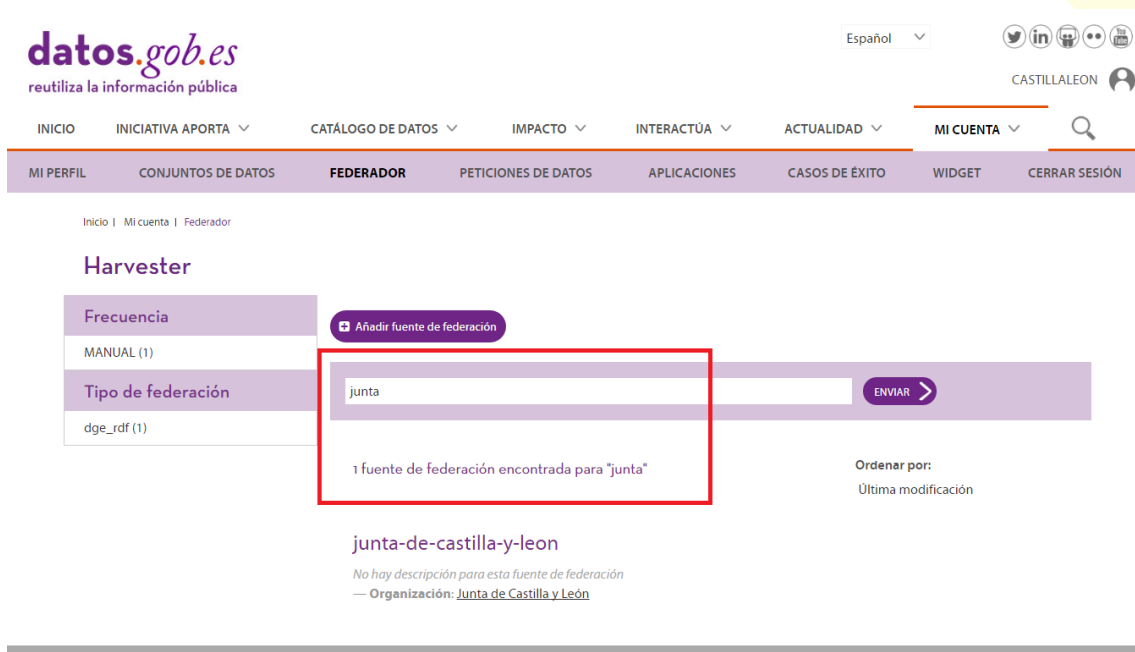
datos.gob.es
reutiliza la información pública

Español

CASTILLALEON

INICIO | INICIATIVA APORTA | CATÁLOGO DE DATOS | IMPACTO | INTERACTÚA | ACTUALIDAD | MI CUENTA

MI PERFIL | CONJUNTOS DE DATOS | FEDERADOR | PETICIONES DE DATOS | APLICACIONES | CASOS DE ÉXITO | WIDGET | CERRAR SESIÓN

Inicio | Mi cuenta | Federador

Harvester

Frecuencia
MANUAL (1)

Tipo de federación
dge_rdf (1)

Añadir fuente de federación

junta

ENVIAR

1 fuente de federación encontrada para "junta"

Ordenar por:
Última modificación

junta-de-castilla-y-leon
No hay descripción para esta fuente de federación
— Organización: Junta de Castilla y León